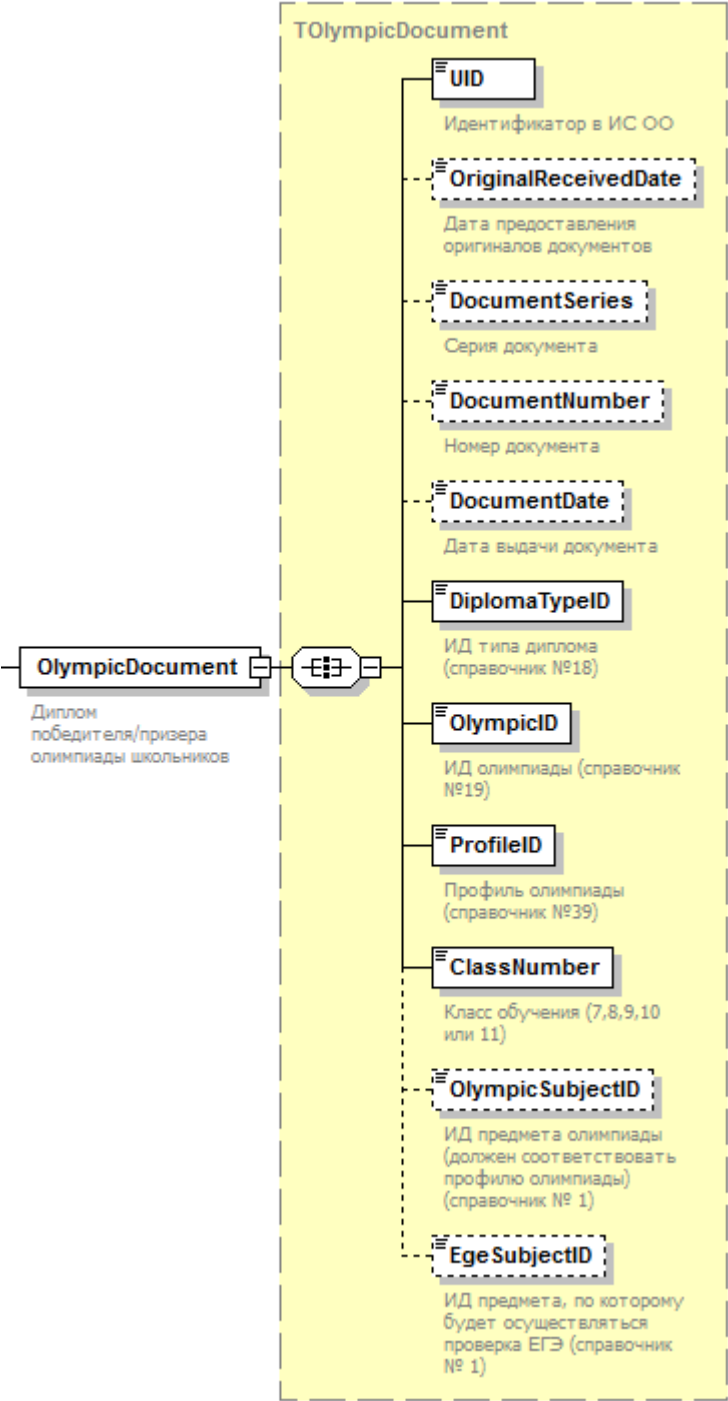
OlympicDocument

Диплом победителя/призера олимпиады школьников

TOlympicDocument

UID

Идентификатор в ИС ОО

OriginalReceivedDate

Дата предоставления оригиналов документов

DocumentSeries

Серия документа

DocumentNumber

Номер документа

DocumentDate

Дата выдачи документа

DiplomaTypeID

ИД типа диплома (справочник №18)

OlympicID

ИД олимпиады (справочник №19)

ProfileID

Профиль олимпиады (справочник №39)

ClassNumber

Класс обучения (7,8,9,10 или 11)

OlympicSubjectID

ИД предмета олимпиады (должен соответствовать профилю олимпиады) (справочник № 1)

EgeSubjectID

ИД предмета, по которому будет осуществляться проверка ЕГЭ (справочник № 1)